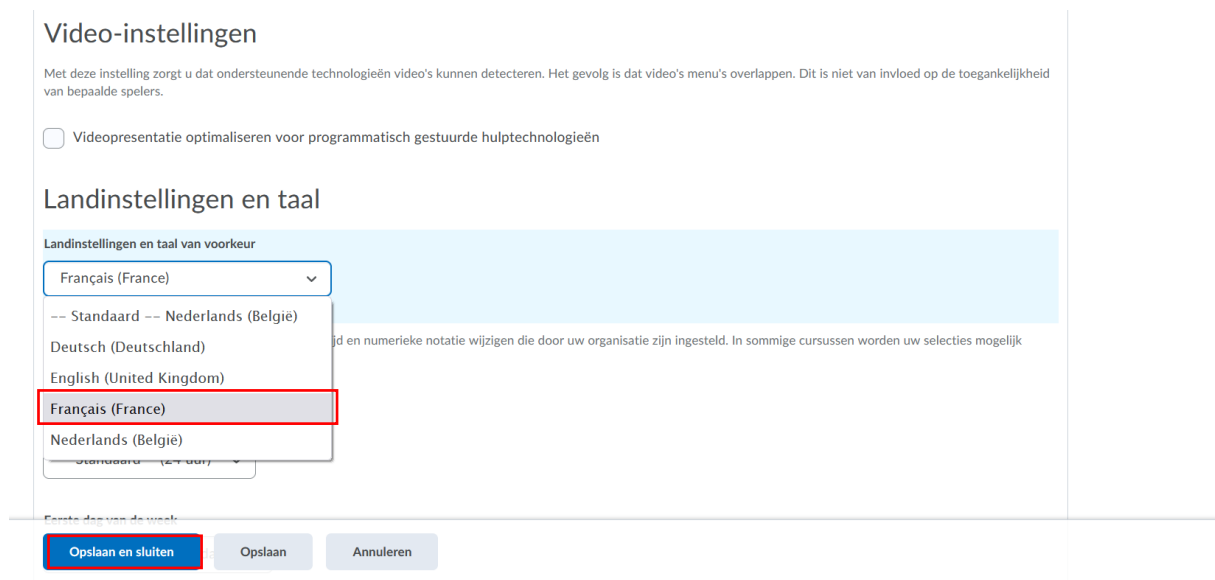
Video-instellingen

Met deze instelling zorgt u dat ondersteunende technologieën video's kunnen detecteren. Het gevolg is dat video's menu's overlappen. Dit is niet van invloed op de toegankelijkheid van bepaalde spelers.

Videopresentatie optimaliseren voor programmatisch gestuurde hulptechnologieën

Landinstellingen en taal

Landinstellingen en taal van voorkeur

Français (France)

-- Standaard -- Nederlands (België)
Deutsch (Deutschland)
English (United Kingdom)
Français (France)
Nederlands (België)

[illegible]jd en numerieke notatie wijzigen die door uw organisatie zijn ingesteld. In sommige cursussen worden uw selecties mogelijk

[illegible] Standaard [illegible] (24 uur)

Eerste dag van de week

Opslaan en sluiten Opslaan Annuleren